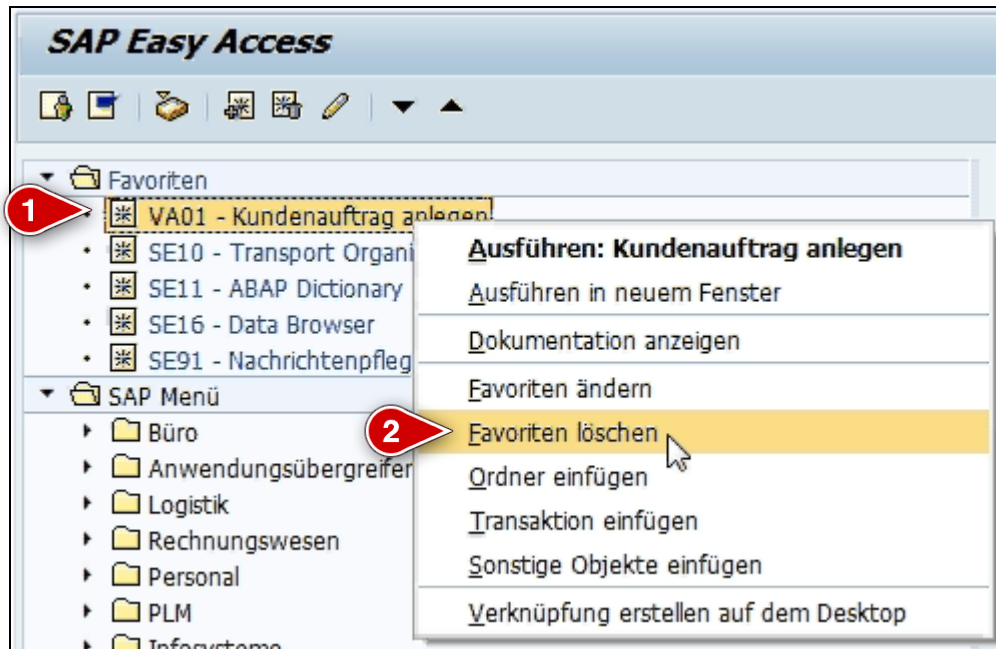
SAP Easy Access

Favoriten
1
VA01 - Kundenauftrag anlegen
SE10 - Transport Organi
SE11 - ABAP Dictionary
SE16 - Data Browser
SE91 - Nachrichtenpfleg
SAP Menü
Büro
Anwendungsübergreifen
Logistik
Rechnungswesen
Personal
PLM
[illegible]

Ausführen: Kundenauftrag anlegen
Ausführen in neuem Fenster
Dokumentation anzeigen
Favoriten ändern
2
Favoriten löschen
Ordner einfügen
Transaktion einfügen
Sonstige Objekte einfügen
Verknüpfung erstellen auf dem Desktop